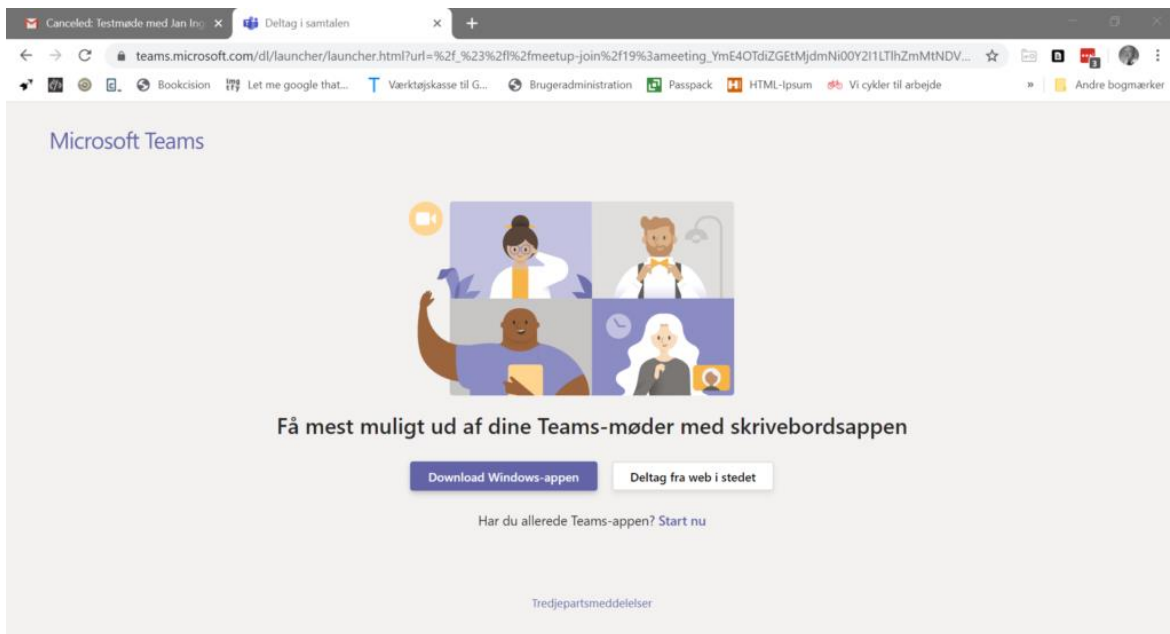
Canceled: Testmøde med Jan Ing ×
Deltag i samtalen ×
+

teams.microsoft.com/dl/launcher/launcher.html?url=%2f_%23%2fl%2fmeetup-join%2f19%3ameeting_YmE4OTdiZGEtMjdmNi00Y2I1LTlhZmMtNDV...

Bookcision Let me google that... Værktøjskasse til G... Brugeradministration Passpack HTML-Ipsum Vi cykler til arbejde » Andre bogmærker

Microsoft Teams

Få mest muligt ud af dine Teams-møder med skrivebordsappen

Download Windows-appen
Deltag fra web i stedet

Har du allerede Teams-appen? Start nu

Tredjepartsmeddelelser